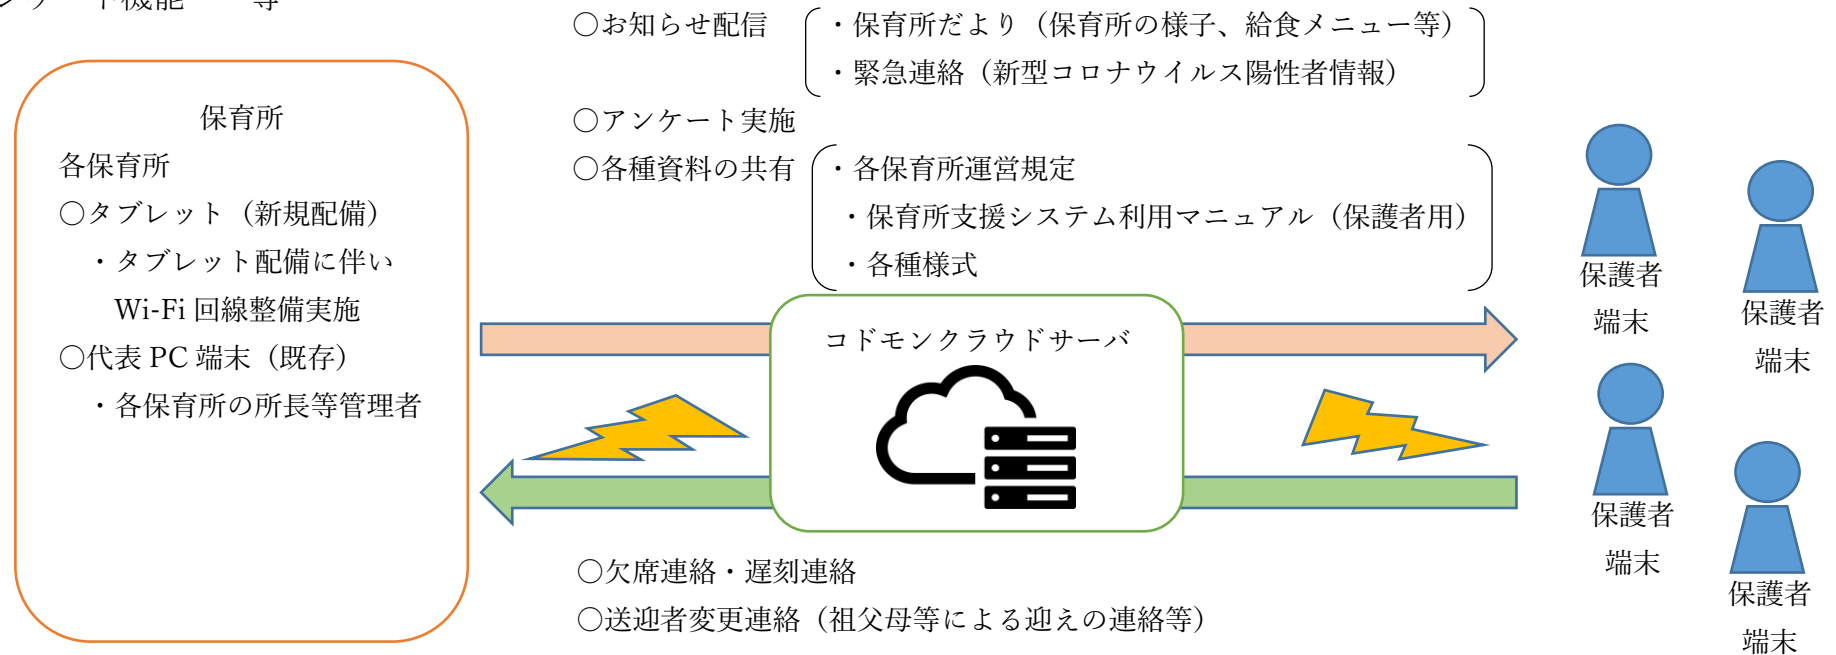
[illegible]ート機能　　等

○お知らせ配信
・保育所だより（保育所の様子、給食メニュー等）
・緊急連絡（新型コロナウイルス陽性者情報）

○アンケート実施

○各種資料の共有
・各保育所運営規定
・保育所支援システム利用マニュアル（保護者用）
・各種様式

保育所
各保育所
○タブレット（新規配備）
・タブレット配備に伴い
Wi-Fi 回線整備実施
○代表 PC 端末（既存）
・各保育所の所長等管理者

コドモンクラウドサーバ

保護者
端末

保護者
端末

保護者
端末

保護者
端末

○欠席連絡・遅刻連絡
○送迎者変更連絡（祖父母等による迎えの連絡等）